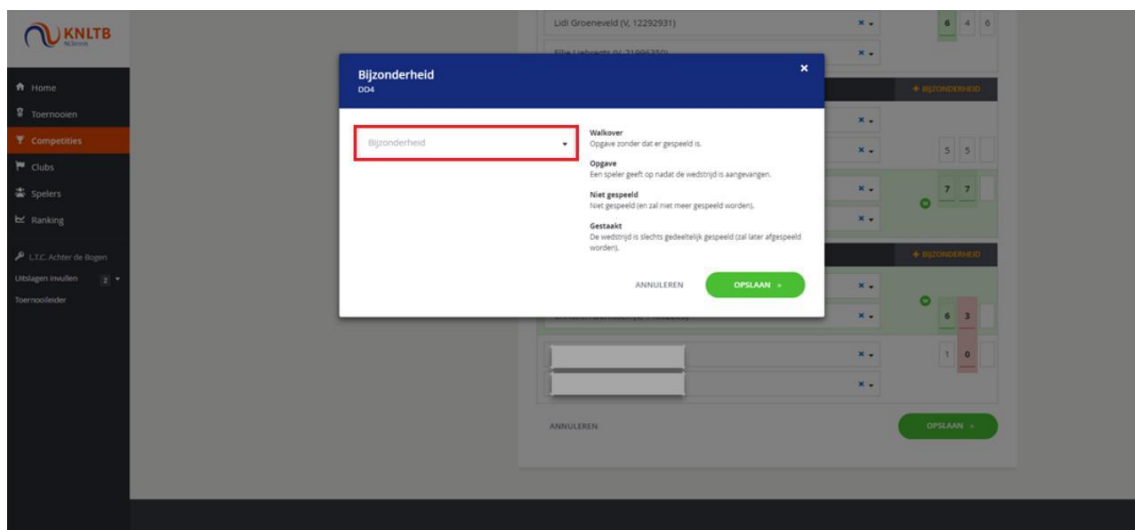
KNLTB

Home
Toernooien
Competities
Clubs
Spelers
Ranking
L.T.C. Achter de Bogen
Uitslagen invullen 2
Toernooileider

Lidi Groeneveld (V, 12292931)
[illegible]
6 4 6
+ BIJZONDERHEID
5 5
7 7
+ BIJZONDERHEID
6 3
1 0
ANNULEREN
OPSLAAN

Bijzonderheid
DD4
×

Bijzonderheid

Walkover
Opgave zonder dat er gespeeld is.

Opgave
Een speler geeft op nadat de wedstrijd is aangevangen.

Niet gespeeld
Niet gespeeld (en zal niet meer gespeeld worden).

Gestaakt
De wedstrijd is slechts gedeeltelijk gespeeld (zal later afgespeeld worden).

ANNULEREN
OPSLAAN